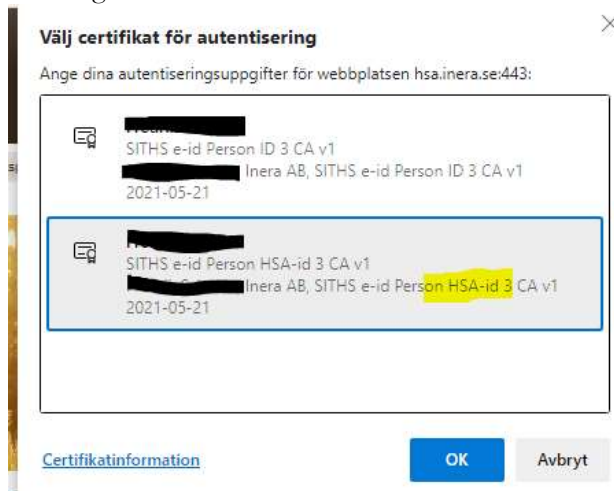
Välj certifikat för autentisering

Ange dina autentiseringsuppgifter för webbplatsen hsa.inera.se:443:

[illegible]
SITHS e-id Person ID 3 CA v1
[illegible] Inera AB, SITHS e-id Person ID 3 CA v1
2021-05-21

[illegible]
SITHS e-id Person HSA-id 3 CA v1
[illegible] Inera AB, SITHS e-id Person HSA-id 3 CA v1
2021-05-21

Certifikatinformation

OK

Avbryt